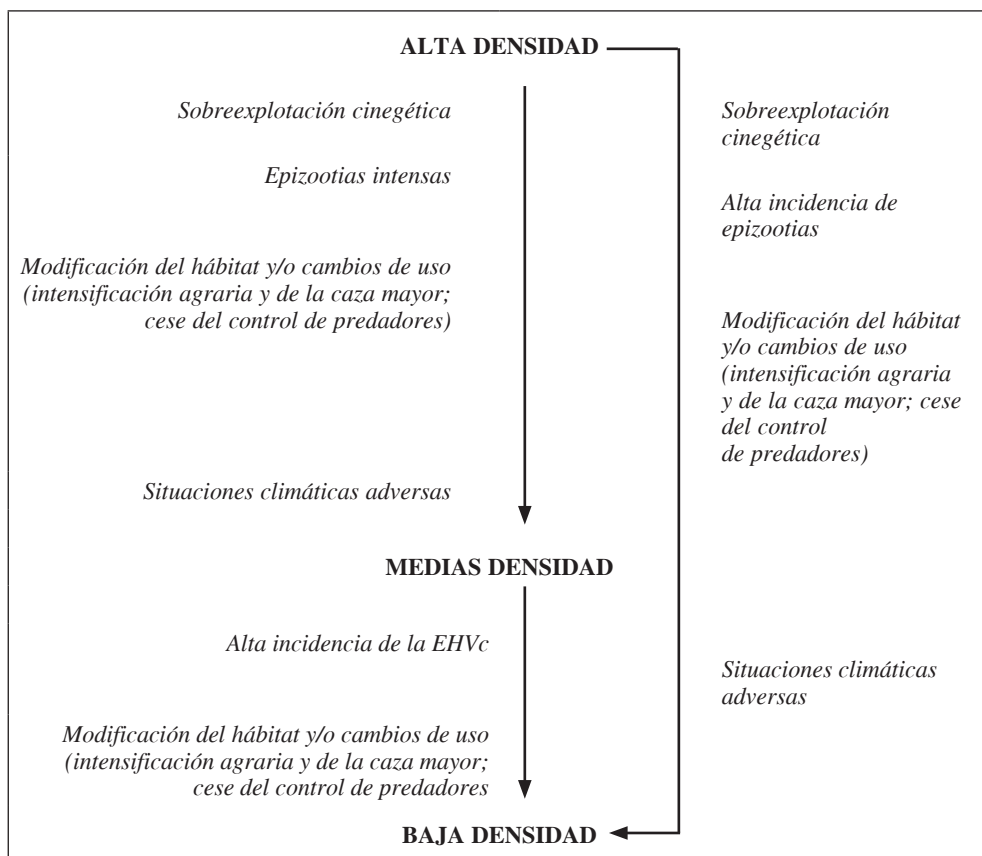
ALTA DENSIDAD

Sobreexplotación cinegética

Epizootias intensas

Modificación del hábitat y/o cambios de uso (intensificación agraria y de la caza mayor; cese del control de predadores)

Situaciones climáticas adversas

Sobreexplotación cinegética

Alta incidencia de epizootias

Modificación del hábitat y/o cambios de uso (intensificación agraria y de la caza mayor; cese del control de predadores)

MEDIAS DENSIDAD

Alta incidencia de la EHVc

Modificación del hábitat y/o cambios de uso (intensificación agraria y de la caza mayor; cese del control de predadores

Situaciones climáticas adversas

BAJA DENSIDAD